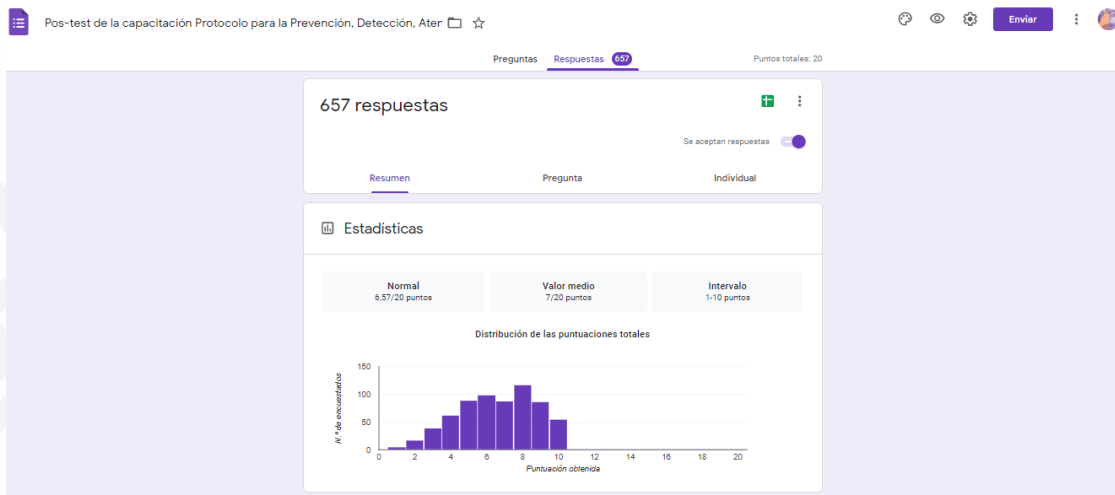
Pos-test de la capacitación Protocolo para la Prevención, Detección, Ater

Enviar

Preguntas Respuestas 657

Puntos totales: 20

657 respuestas

Se aceptan respuestas

Resumen Pregunta Individual

Estadisticas

Normal
6,57/20 puntos

Valor medio
7/20 puntos

Intervalo
1-10 puntos

Distribución de las puntuaciones totales

150
100
50
0

N.º de encuestados

0 2 4 6 8 10 12 14 16 18 20

Puntuación obtenida